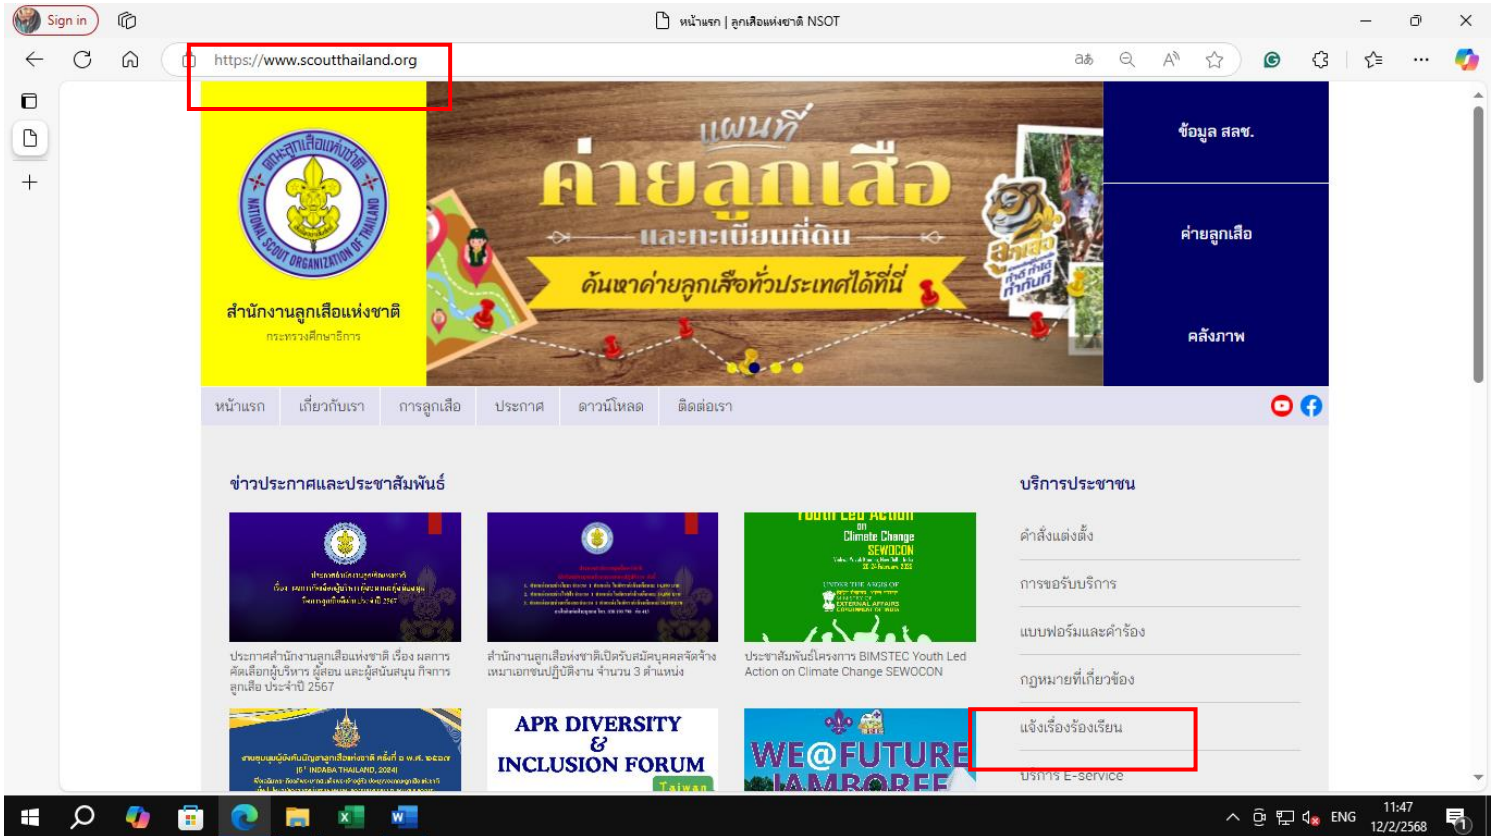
Sign in

หน้าแรก | ลูกเสือแห่งชาติ NSOT

https://www.scoutthailand.org

NATIONAL SCOUT ORGANIZATION OF THAILAND

สำนักงานลูกเสือแห่งชาติ
กระทรวงศึกษาธิการ

แผนที่
ค่ายลูกเสือ
และทะเบียนที่ดิน
ค้นหาค่ายลูกเสือทั่วประเทศได้ที่นี่

ข้อมูล สลช.

ค่ายลูกเสือ

คลังภาพ

หน้าแรก | เกี่ยวกับเรา | การลูกเสือ | ประกาศ | ดาวน์โหลด | ติดต่อเรา

ข่าวประกาศและประชาสัมพันธ์

ประกาศสำนักงานลูกเสือแห่งชาติ เรื่อง ผลการคัดเลือกผู้บริหาร ผู้สอน และผู้สนับสนุน กิจการลูกเสือ ประจำปี 2567

สำนักงานลูกเสือแห่งชาติเปิดรับสมัครบุคคลจัดจ้างเหมาเอกชนปฏิบัติงาน จำนวน 3 ตำแหน่ง

Youth Led Action on Climate Change SEWOCON

ประชาสัมพันธ์โครงการ BIMSTEC Youth Led Action on Climate Change SEWOCON

APR DIVERSITY & INCLUSION FORUM
Taiwan

WE@FUTURE JAMBOREE

บริการประชาชน

คำสั่งแต่งตั้ง

การขอรับบริการ

แบบฟอร์มและคำร้อง

กฎหมายที่เกี่ยวข้อง

แจ้งเรื่องร้องเรียน

บริการ E-service

ENG
11:47
12/2/2568